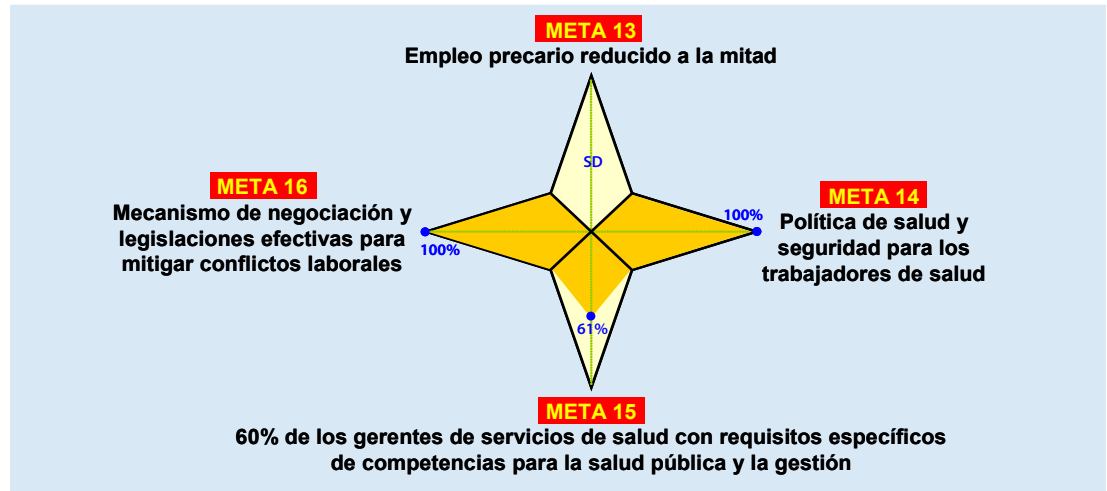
META 13
Empleo precario reducido a la mitad

SD

META 16
Mecanismo de negociación y legislaciones efectivas para mitigar conflictos laborales

100%

100%

META 14
Política de salud y seguridad para los trabajadores de salud

61%

META 15
60% de los gerentes de servicios de salud con requisitos específicos de competencias para la salud pública y la gestión